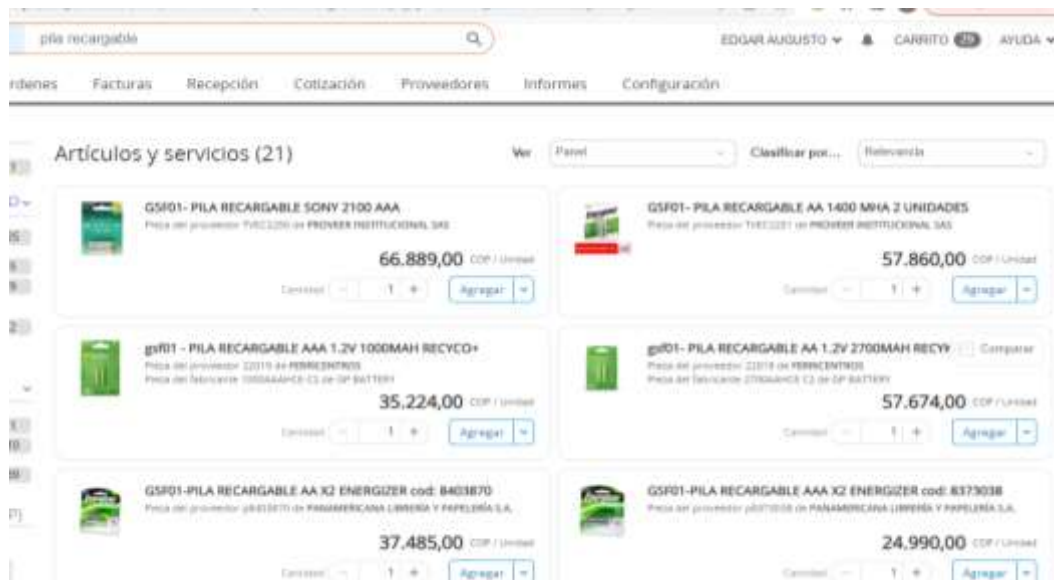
pila recargable

EDGAR AUGUSTO ▾ CARRITO 29 AYUDA ▾

rdenes Facturas Recepción Cotización Proveedores Informes Configuración

Artículos y servicios (21)

Ver Panel Clasificar por... Relevancia

GSF01- PILA RECARGABLE SONY 2100 AAA
Pieza del proveedor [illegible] de PROVEER INSTITUCIONAL SAS
66.889,00 COP / Unidad
Cantidad 1 + Agregar

GSF01- PILA RECARGABLE AA 1400 MHA 2 UNIDADES
Pieza del proveedor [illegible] de PROVEER INSTITUCIONAL SAS
57.860,00 COP / Unidad
Cantidad 1 + Agregar

gsf01 - PILA RECARGABLE AAA 1.2V 1000MAH RECYCO+
Pieza del proveedor 22019 de FERRICENTROS
Pieza del fabricante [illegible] de GP BATTERY
35.224,00 COP / Unidad
Cantidad 1 + Agregar

gsf01- PILA RECARGABLE AA 1.2V 2700MAH RECYC Comparar
Pieza del proveedor 22018 de FERRICENTROS
Pieza del fabricante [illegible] de GP BATTERY
57.674,00 COP / Unidad
Cantidad 1 + Agregar

GSF01-PILA RECARGABLE AA X2 ENERGIZER cod: 8403870
Pieza del proveedor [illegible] de PANAMERICANA LIBRERÍA Y PAPELERÍA S.A.
37.485,00 COP / Unidad
Cantidad 1 + Agregar

GSF01-PILA RECARGABLE AAA X2 ENERGIZER cod: 8373038
Pieza del proveedor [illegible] de PANAMERICANA LIBRERÍA Y PAPELERÍA S.A.
24.990,00 COP / Unidad
Cantidad 1 + Agregar